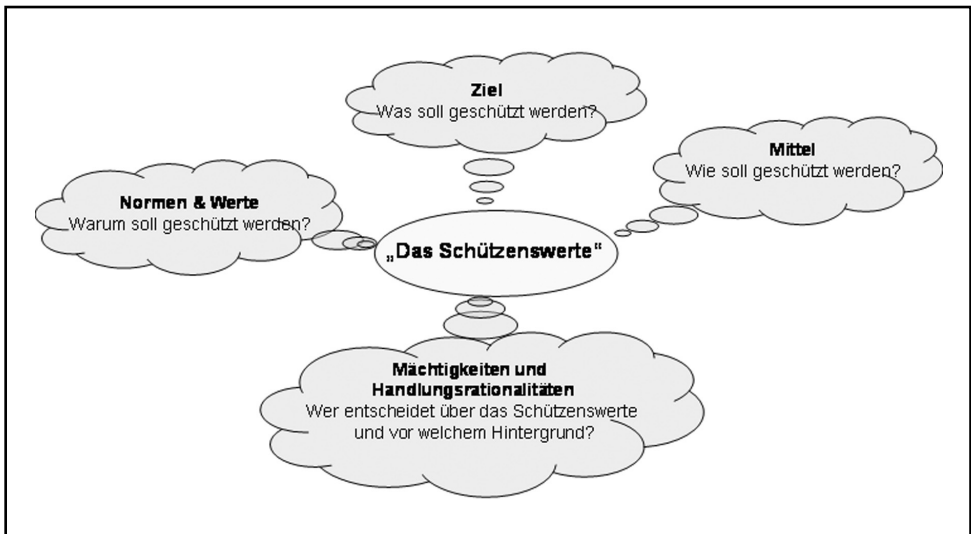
**Ziel**
Was soll geschützt werden?

**Mittel**
Wie soll geschützt werden?

**Normen & Werte**
Warum soll geschützt werden?

**„Das Schützenswerte"**

**Mächtigkeiten und Handlungsrationalitäten**
Wer entscheidet über das Schützenswerte und vor welchem Hintergrund?